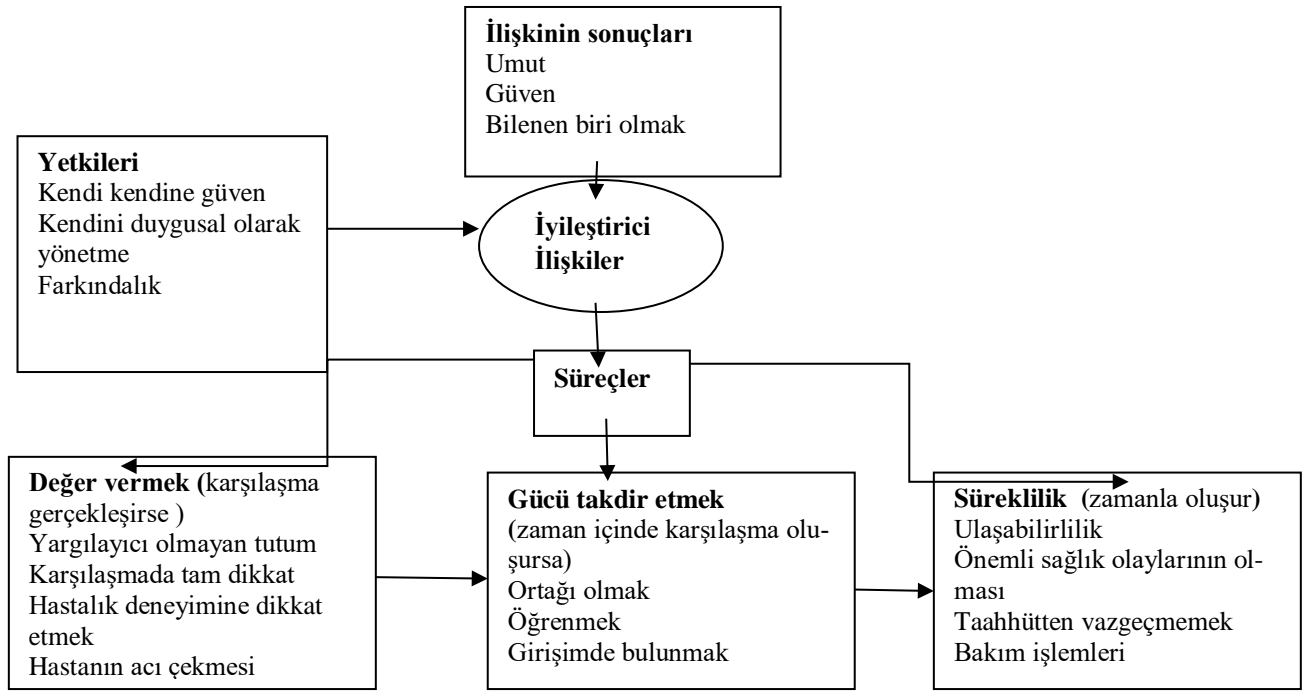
İlişkinin sonuçları
Umut
Güven
Bilenen biri olmak

Yetkileri
Kendi kendine güven
Kendini duygusal olarak yönetme
Farkındalık

İyileştirici İlişkiler

Süreçler

Değer vermek (karşılaşma gerçekleşirse )
Yargılayıcı olmayan tutum
Karşılaşmada tam dikkat
Hastalık deneyimine dikkat etmek
Hastanın acı çekmesi

Gücü takdir etmek
(zaman içinde karşılaşma oluşursa)
Ortağı olmak
Öğrenmek
Girişimde bulunmak

Süreklilik (zamanla oluşur)
Ulaşabilirlilik
Önemli sağlık olaylarının olması
Taahhütten vazgeçmemek
Bakım işlemleri